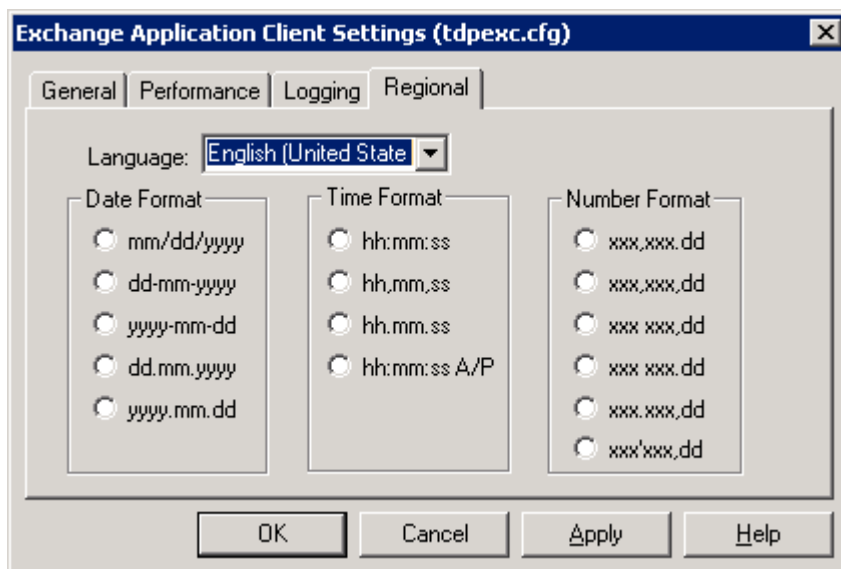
Exchange Application Client Settings (tdpexc.cfg)

General | Performance | Logging | Regional

Language: English (United State

Date Format
mm/dd/yyyy
dd-mm-yyyy
yyyy-mm-dd
dd.mm.yyyy
yyyy.mm.dd

Time Format
hh:mm:ss
hh,mm,ss
hh.mm.ss
hh:mm:ss A/P

Number Format
xxx,xxx.dd
xxx,xxx,dd
xxx xxx,dd
xxx xxx.dd
xxx.xxx,dd
xxx'xxx,dd

OK | Cancel | Apply | Help